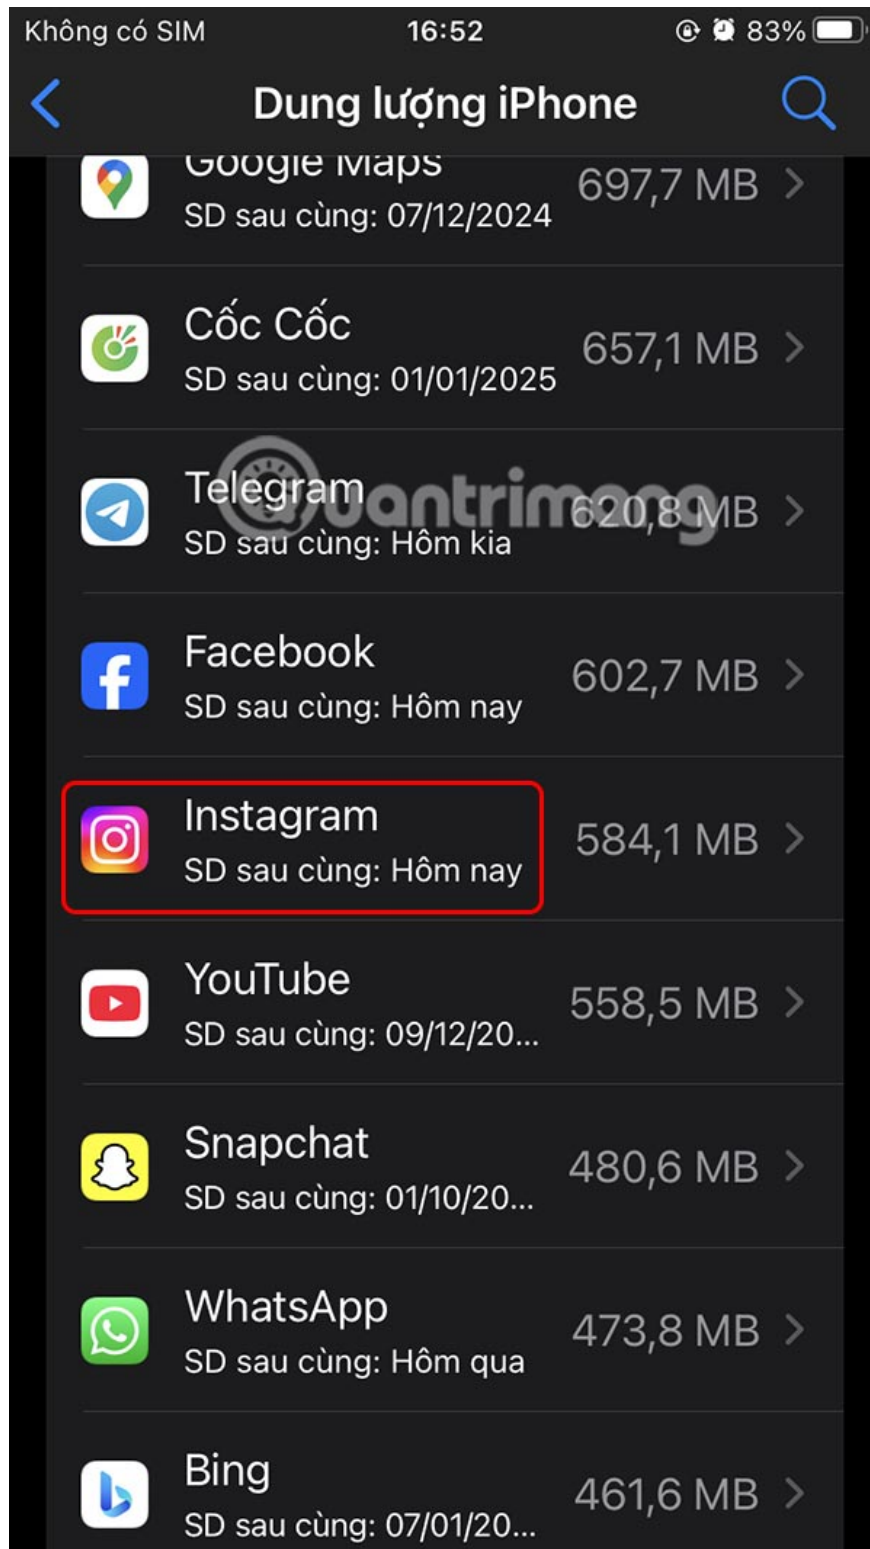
Không có SIM 16:52 83%

Dung lượng iPhone

Google Maps
SD sau cùng: 07/12/2024 697,7 MB

Cốc Cốc
SD sau cùng: 01/01/2025 657,1 MB

Telegram
SD sau cùng: Hôm kia 620,8 MB

Quantrimang

Facebook
SD sau cùng: Hôm nay 602,7 MB

Instagram
SD sau cùng: Hôm nay 584,1 MB

YouTube
SD sau cùng: 09/12/20... 558,5 MB

Snapchat
SD sau cùng: 01/10/20... 480,6 MB

WhatsApp
SD sau cùng: Hôm qua 473,8 MB

Bing
SD sau cùng: 07/01/20... 461,6 MB